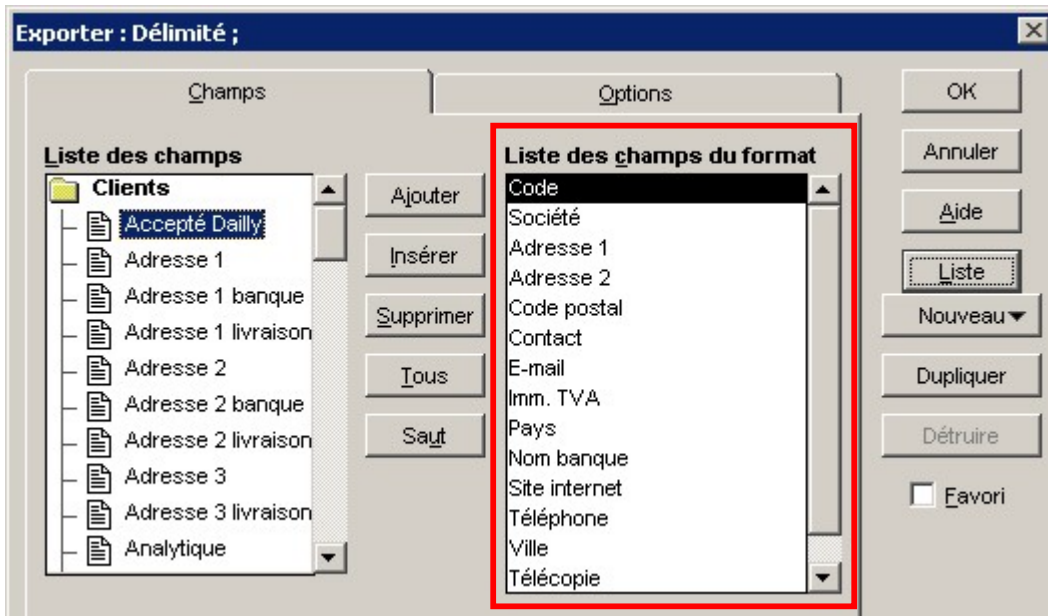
Exporter : Délimité ;

Champs

Options

OK

Annuler

Aide

Liste

Nouveau

Dupliquer

Détruire

Favori

Liste des champs

Clients
Accepté Dailly
Adresse 1
Adresse 1 banque
Adresse 1 livraison
Adresse 2
Adresse 2 banque
Adresse 2 livraison
Adresse 3
Adresse 3 livraison
Analytique

Ajouter

Insérer

Supprimer

Tous

Saut

Liste des champs du format

Code
Société
Adresse 1
Adresse 2
Code postal
Contact
E-mail
Imm. TVA
Pays
Nom banque
Site internet
Téléphone
Ville
Télécopie